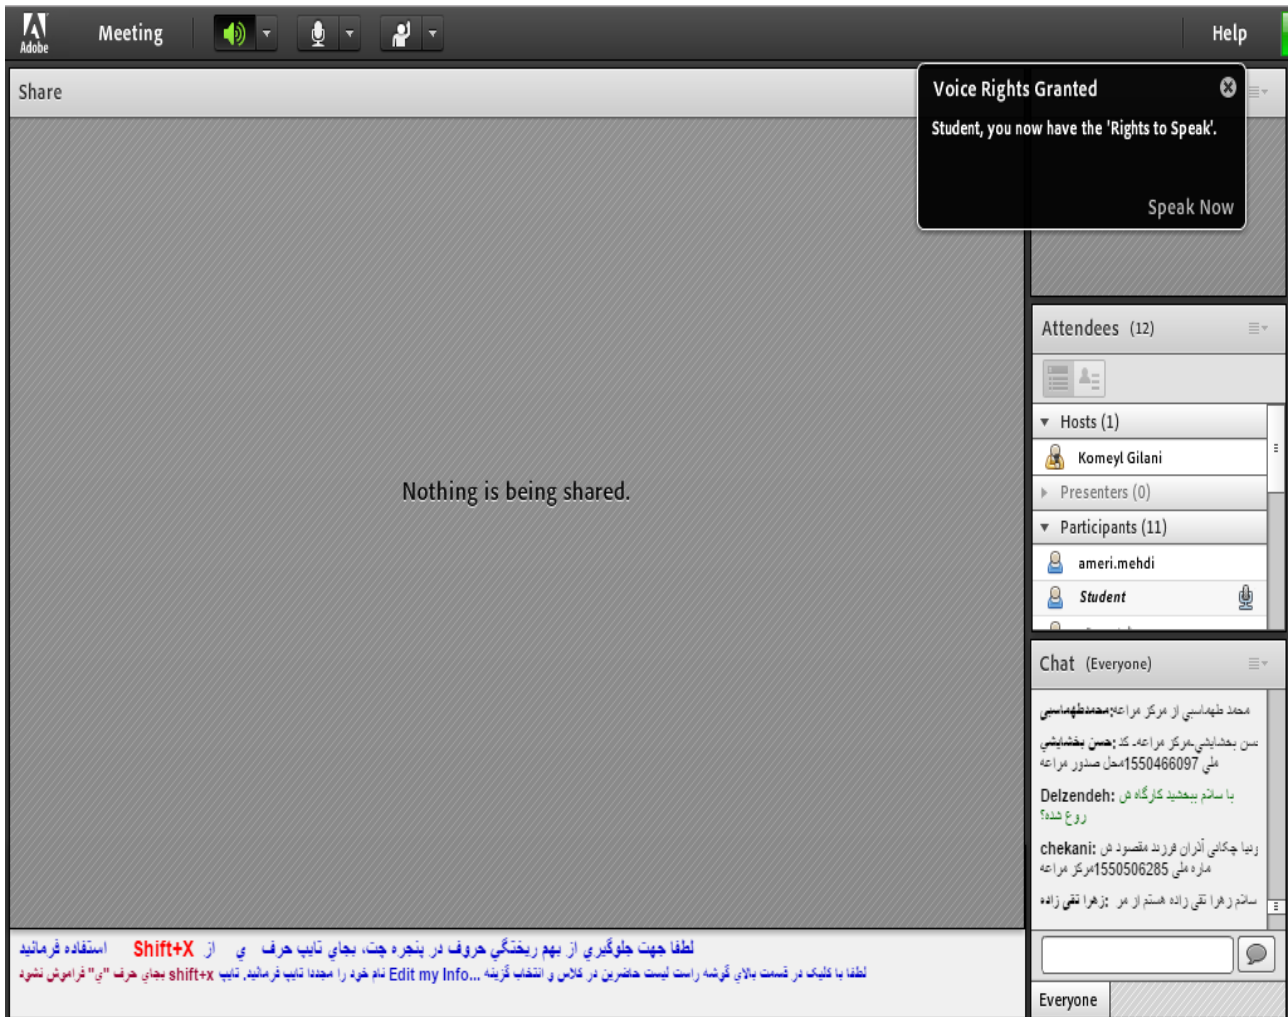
Adobe Meeting Help

Share

Voice Rights Granted

Student, you now have the 'Rights to Speak'.

Speak Now

Nothing is being shared.

Attendees (12)

Hosts (1)

Komeyl Gilani

Presenters (0)

Participants (11)

ameri.mehdi

Student

Chat (Everyone)

محمد طهماسبي از مرکز مراغه:محمدطهماسبي

سن بخشايشي-مرکز مراغه- کد :حسن بخشايشي ملي 1550466097محل صدور مراغه

Delzendeh: با سلام ببخشيد کارگاه ش روع شده؟

chekani: رديا چکاني آذران فرزند مقصود ش ماره ملي 1550506285مرکز مراغه

سلام زهرا نقي زاده هستم از مر :زهرا نقي زاده

Everyone

لطفا جهت جلوگيري از بهم ريختگي حروف در پنجره چت، بجاي تايپ حرف ي از Shift+X استفاده فرمائيد

لطفا با کليک در قسمت بالاي گوشه راست ليست حاضرين در کلاس و انتخاب گزينه ...Edit my Info نام خود را مجددا تايپ فرمائيد. تايپ shift+x بجاي حرف "ي" فراموش نشود